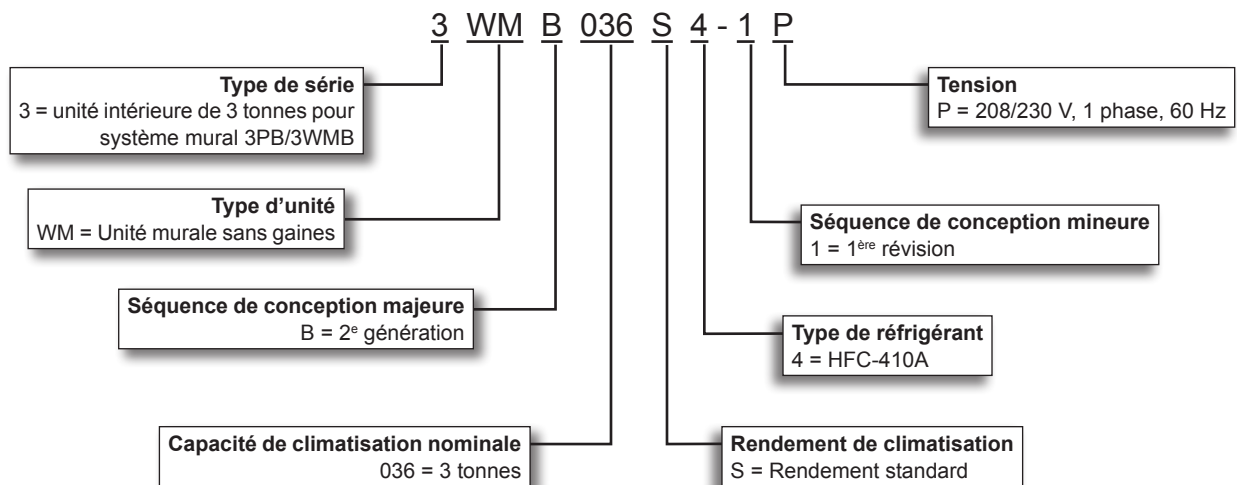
3 WM B 036 S 4 - 1 P

**Type de série**
3 = unité intérieure de 3 tonnes pour système mural 3PB/3WMB

**Tension**
P = 208/230 V, 1 phase, 60 Hz

**Type d'unité**
WM = Unité murale sans gaines

**Séquence de conception mineure**
1 = 1$^{ère}$ révision

**Séquence de conception majeure**
B = 2$^{e}$ génération

**Type de réfrigérant**
4 = HFC-410A

**Capacité de climatisation nominale**
036 = 3 tonnes

**Rendement de climatisation**
S = Rendement standard